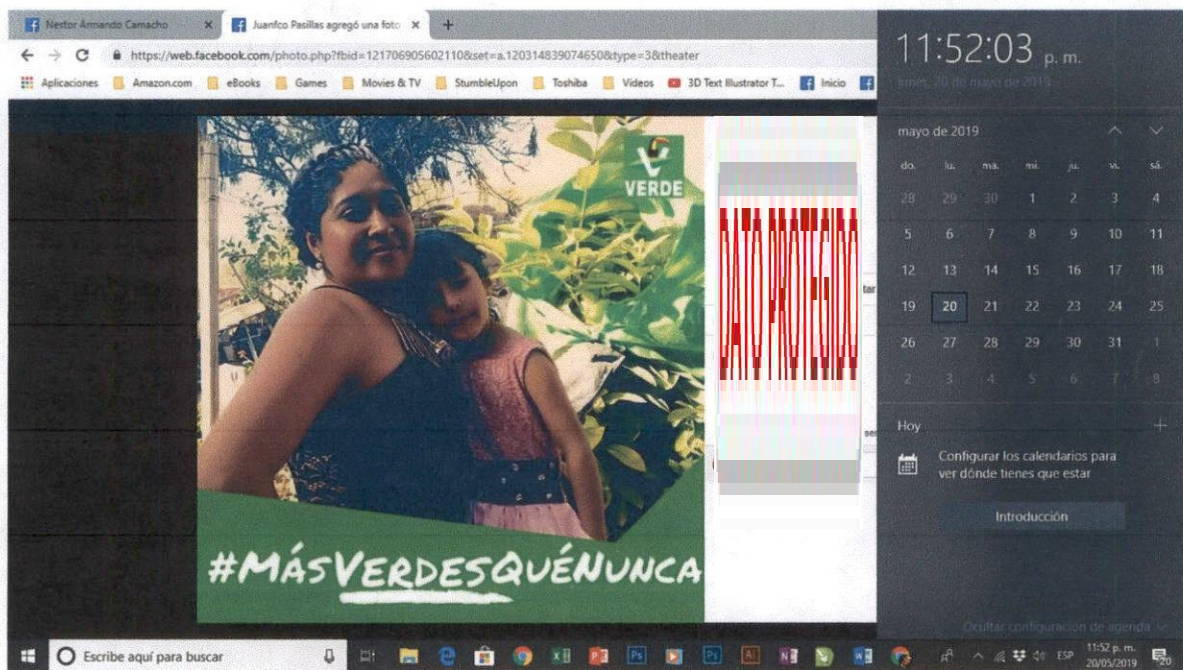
Nestor Armando Camacho
Juanfco Pasillas agregó una foto
https://web.facebook.com/photo.php?fbid=1217069056021108set=a.1203148390746508type=3&theater
Aplicaciones Amazon.com eBooks Games Movies & TV StumbleUpon Toshiba Videos 3D Text Illustrator T... Inicio

11:52:03 p. m.
lunes, 20 de mayo de 2019

mayo de 2019

| do. | lu. | ma. | mi. | ju. | vi. | sá. |
|---|---|---|---|---|---|---|
| 28 | 29 | 30 | 1 | 2 | 3 | 4 |
| 5 | 6 | 7 | 8 | 9 | 10 | 11 |
| 12 | 13 | 14 | 15 | 16 | 17 | 18 |
| 19 | 20 | 21 | 22 | 23 | 24 | 25 |
| 26 | 27 | 28 | 29 | 30 | 31 | 1 |
| 2 | 3 | 4 | 5 | 6 | 7 | 8 |

VERDE

DATO PROTEGIDO

#MÁSVERDESQUÉNUNCA

Hoy
Configurar los calendarios para ver dónde tienes que estar
Introducción
Ocultar configuración de agenda

Escribe aquí para buscar
ESP 11:52 p. m. 20/05/2019 20